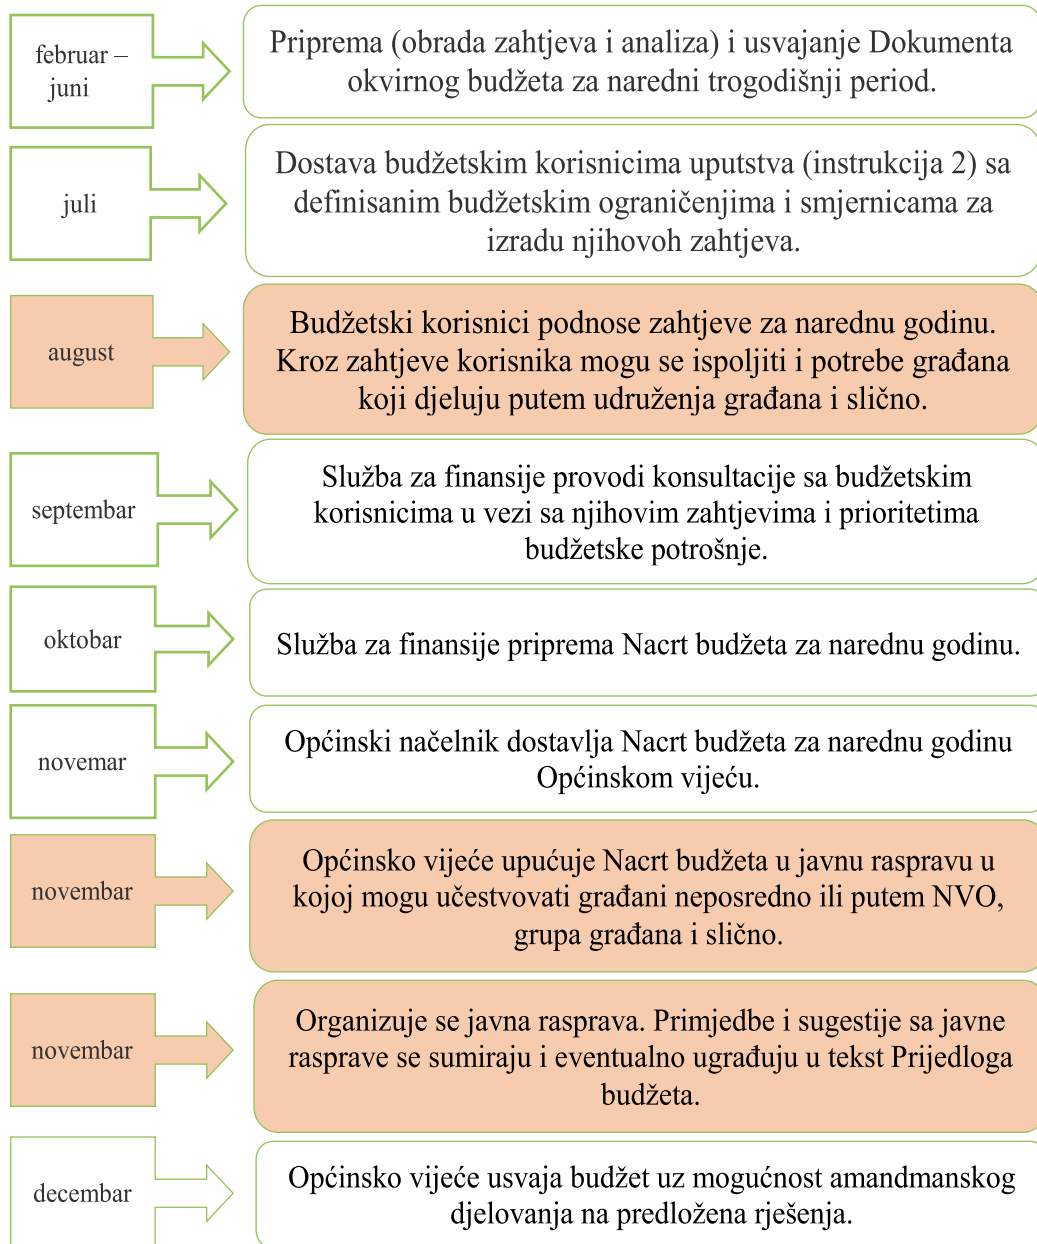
februar – juni

Priprema (obrada zahtjeva i analiza) i usvajanje Dokumenta okvirnog budžeta za naredni trogodišnji period.

juli

Dostava budžetskim korisnicima uputstva (instrukcija 2) sa definisanim budžetskim ograničenjima i smjernicama za izradu njihovoh zahtjeva.

august

Budžetski korisnici podnose zahtjeve za narednu godinu. Kroz zahtjeve korisnika mogu se ispoljiti i potrebe građana koji djeluju putem udruženja građana i slično.

septembar

Služba za finansije provodi konsultacije sa budžetskim korisnicima u vezi sa njihovim zahtjevima i prioritetima budžetske potrošnje.

oktobar

Služba za finansije priprema Nacrt budžeta za narednu godinu.

novemar

Općinski načelnik dostavlja Nacrt budžeta za narednu godinu Općinskom vijeću.

novembar

Općinsko vijeće upućuje Nacrt budžeta u javnu raspravu u kojoj mogu učestvovati građani neposredno ili putem NVO, grupa građana i slično.

novembar

Organizuje se javna rasprava. Primjedbe i sugestije sa javne rasprave se sumiraju i eventualno ugrađuju u tekst Prijedloga budžeta.

decembar

Općinsko vijeće usvaja budžet uz mogućnost amandmanskog djelovanja na predložena rješenja.